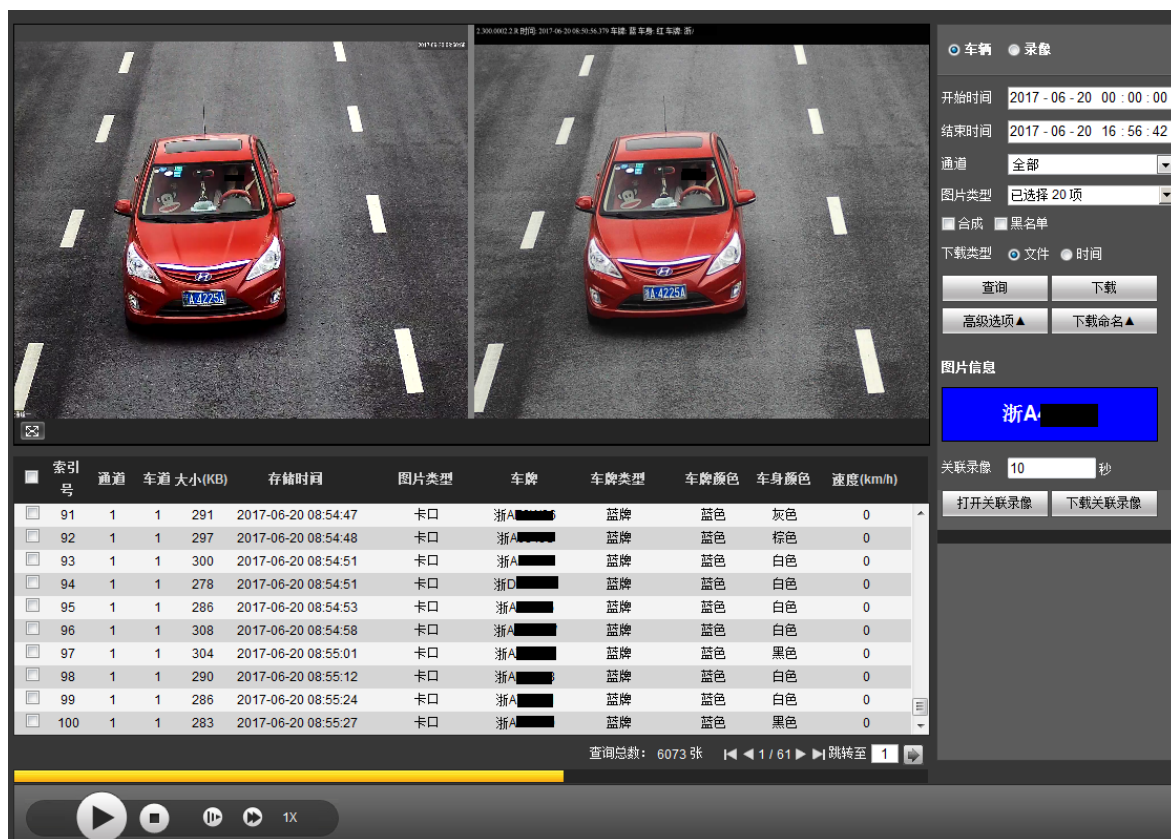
2017-06-20 08:50:56.379

A 4225A

A 4225A

2.300.0002.2.R 时间: 2017-06-20 08:50:56.379 车牌: 蓝 车身: 红 车牌: 浙

车辆 录像

开始时间 2017 - 06 - 20 00 : 00 : 00

结束时间 2017 - 06 - 20 16 : 56 : 42

通道 全部

图片类型 已选择 20 项

合成 黑名单

下载类型 文件 时间

查询 下载

高级选项▲ 下载命名▲

图片信息

浙A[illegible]

关联录像 10 秒

打开关联录像 下载关联录像

| | 索引号 | 通道 | 车道 | 大小(KB) | 存储时间 | 图片类型 | 车牌 | 车牌类型 | 车牌颜色 | 车身颜色 | 速度(km/h) |
|---|---|---|---|---|---|---|---|---|---|---|---|
| | 91 | 1 | 1 | 291 | 2017-06-20 08:54:47 | 卡口 | 浙A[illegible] | 蓝牌 | 蓝色 | 灰色 | 0 |
| | 92 | 1 | 1 | 297 | 2017-06-20 08:54:48 | 卡口 | 浙A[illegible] | 蓝牌 | 蓝色 | 棕色 | 0 |
| | 93 | 1 | 1 | 300 | 2017-06-20 08:54:51 | 卡口 | 浙A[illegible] | 蓝牌 | 蓝色 | 白色 | 0 |
| | 94 | 1 | 1 | 278 | 2017-06-20 08:54:51 | 卡口 | 浙D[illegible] | 蓝牌 | 蓝色 | 白色 | 0 |
| | 95 | 1 | 1 | 286 | 2017-06-20 08:54:53 | 卡口 | 浙A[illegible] | 蓝牌 | 蓝色 | 白色 | 0 |
| | 96 | 1 | 1 | 308 | 2017-06-20 08:54:58 | 卡口 | 浙A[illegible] | 蓝牌 | 蓝色 | 白色 | 0 |
| | 97 | 1 | 1 | 304 | 2017-06-20 08:55:01 | 卡口 | 浙A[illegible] | 蓝牌 | 蓝色 | 黑色 | 0 |
| | 98 | 1 | 1 | 290 | 2017-06-20 08:55:12 | 卡口 | 浙A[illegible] | 蓝牌 | 蓝色 | 白色 | 0 |
| | 99 | 1 | 1 | 286 | 2017-06-20 08:55:24 | 卡口 | 浙A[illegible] | 蓝牌 | 蓝色 | 白色 | 0 |
| | 100 | 1 | 1 | 283 | 2017-06-20 08:55:27 | 卡口 | 浙A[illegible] | 蓝牌 | 蓝色 | 黑色 | 0 |

查询总数: 6073 张 1 / 61 跳转至 1

1X